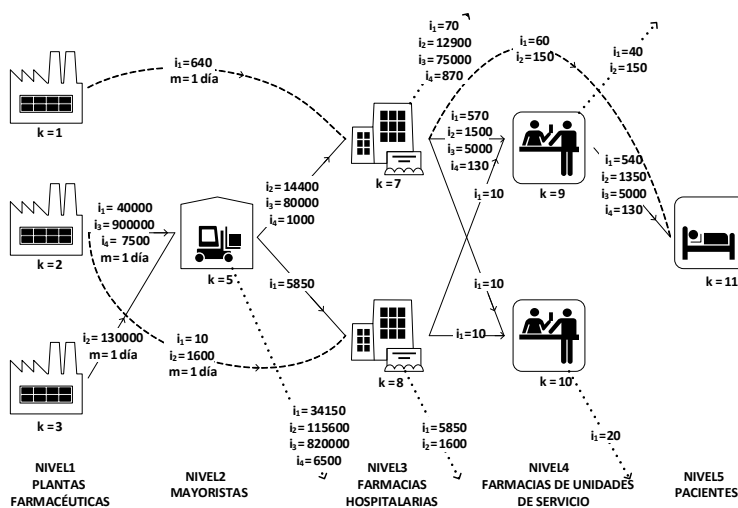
$i_1$=640
m = 1 día

k = 1

$i_1$ = 40000
$i_3$ = 900000
$i_4$ = 7500
m = 1 día

k = 2

$i_2$ = 130000
m = 1 día

k = 3

k = 5

$i_1$ = 10
$i_2$ = 1600
m = 1 día

$i_2$ = 14400
$i_3$ = 80000
$i_4$ = 1000

$i_1$ = 5850

$i_1$ = 34150
$i_2$ = 115600
$i_3$ = 820000
$i_4$ = 6500

$i_1$ = 70
$i_2$ = 12900
$i_3$ = 75000
$i_4$ = 870

k = 7

k = 8

$i_1$ = 5850
$i_2$ = 1600

$i_1$ = 60
$i_2$ = 150

$i_1$ = 570
$i_2$ = 1500
$i_3$ = 5000
$i_4$ = 130

$i_1$ = 10

$i_1$ = 10

$i_1$ = 10

k = 9

k = 10

$i_1$ = 20

$i_1$ = 40
$i_2$ = 150

$i_1$ = 540
$i_2$ = 1350
$i_3$ = 5000
$i_4$ = 130

k = 11

NIVEL1
PLANTAS
FARMACÉUTICAS

NIVEL2
MAYORISTAS

NIVEL3
FARMACIAS
HOSPITALARIAS

NIVEL4
FARMACIAS DE UNIDADES
DE SERVICIO

NIVEL5
PACIENTES